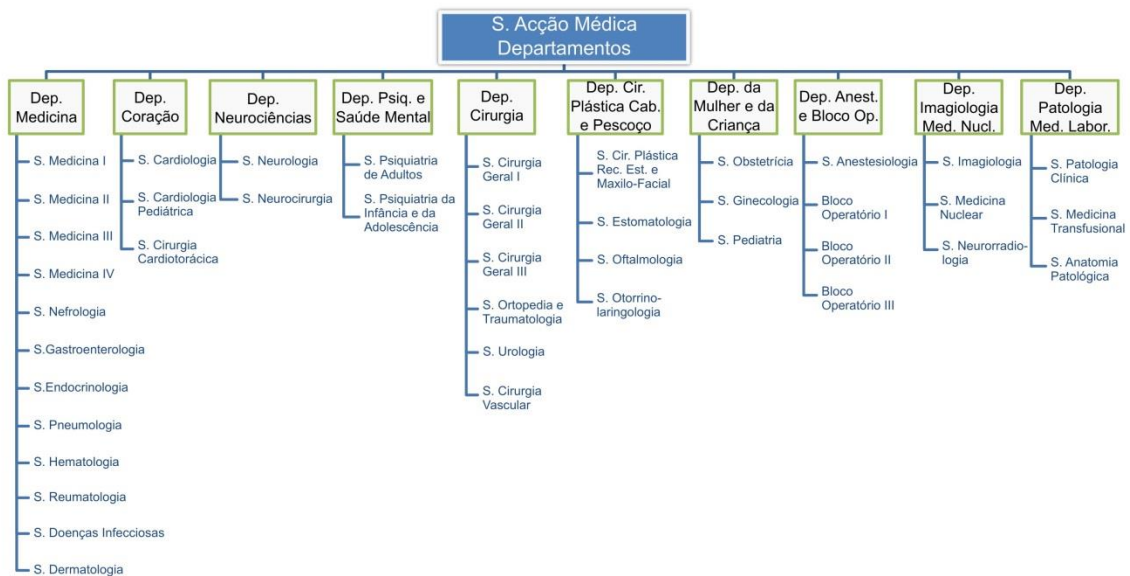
S. Acção Médica
Departamentos

Dep. Medicina

S. Medicina I

S. Medicina II

S. Medicina III

S. Medicina IV

S. Nefrologia

S.Gastroenterologia

S.Endocrinologia

S. Pneumologia

S. Hematologia

S. Reumatologia

S. Doenças Infecciosas

S. Dermatologia

Dep. Coração

S. Cardiologia

S. Cardiologia Pediátrica

S. Cirurgia Cardiotorácica

Dep. Neurociências

S. Neurologia

S. Neurocirurgia

Dep. Psiq. e Saúde Mental

S. Psiquiatria de Adultos

S. Psiquiatria da Infância e da Adolescência

Dep. Cirurgia

S. Cirurgia Geral I

S. Cirurgia Geral II

S. Cirurgia Geral III

S. Ortopedia e Traumatologia

S. Urologia

S. Cirurgia Vascular

Dep. Cir. Plástica Cab. e Pescoço

S. Cir. Plástica Rec. Est. e Maxilo-Facial

S. Estomatologia

S. Oftalmologia

S. Otorrinolaringologia

Dep. da Mulher e da Criança

S. Obstetrícia

S. Ginecologia

S. Pediatria

Dep. Anest. e Bloco Op.

S. Anestesiologia

Bloco Operatório I

Bloco Operatório II

Bloco Operatório III

Dep. Imagiologia Med. Nucl.

S. Imagiologia

S. Medicina Nuclear

S. Neurorradiologia

Dep. Patologia Med. Labor.

S. Patologia Clínica

S. Medicina Transfusional

S. Anatomia Patológica